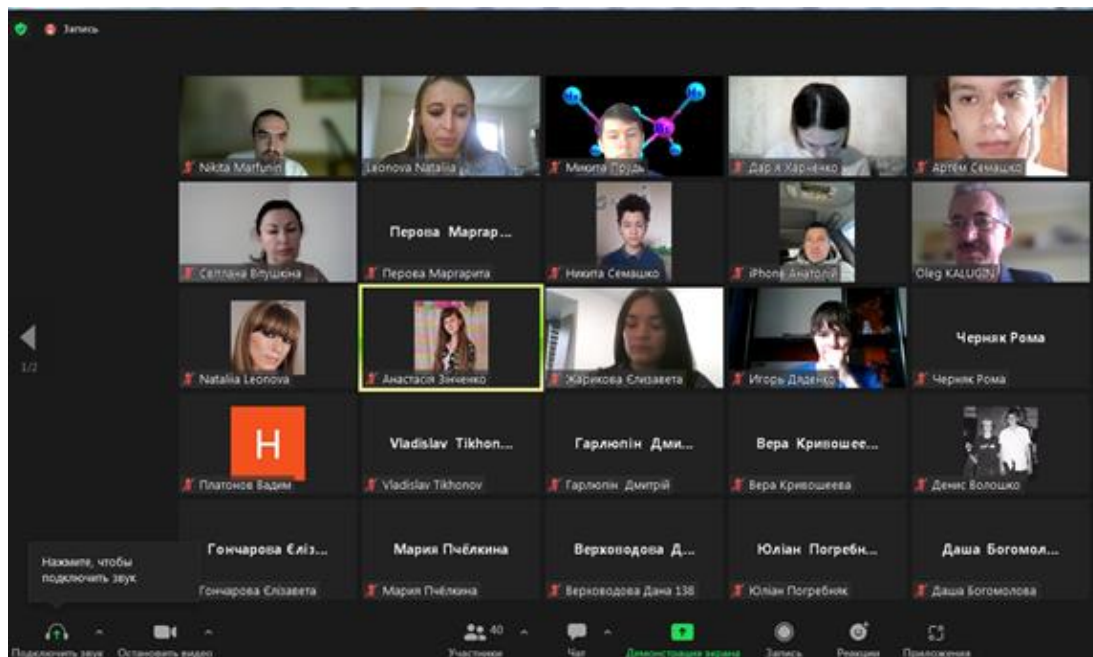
Запись

Nikita Marfunin
Leonova Natalia
Микита Грудь
Дар'я Харченко
Артём Семашко

Светлана Влушкна
Перова Маргар...
Перова Маргарита
Никита Семашко
iPhone Анатолий
Oleg KALUGIN

1/2

Nataliia Leonova
Анастасія Зінченко
Жарикова Єлизавета
Игорь Диденко
Черняк Рома
Черняк Рома

H
Платонов Вадим
Vladislav Tikhon...
Vladislav Tikhonov
Гарлюпін Дми...
Гарлюпін Дмитрій
Вера Кривошее...
Вера Кривошеева
Денис Волошко

Нажмите, чтобы подключить звук
Гончарова Єліз...
Гончарова Єлізавета
Мария Пчёлкина
Мария Пчёлкина
Верховодова Д...
Верховодова Дана 138
Юліан Погребн...
Юліан Погребняк
Даша Богомол...
Даша Богомолова

Подключить звук
Остановить видео
40
Участники
Чат
Демонстрация экрана
Запись
Реакции
Приложения